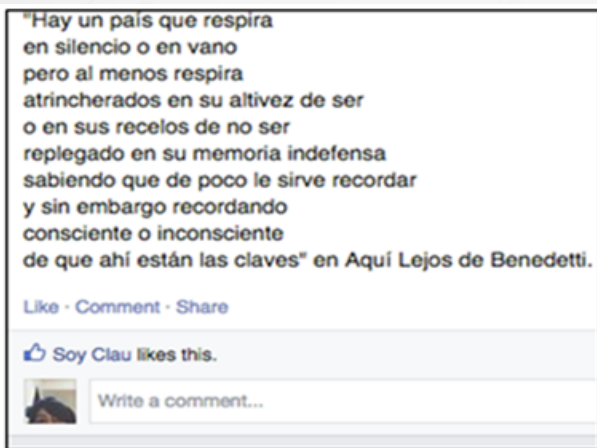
"Hay un país que respira
en silencio o en vano
pero al menos respira
atrincherados en su altivez de ser
o en sus recelos de no ser
replegado en su memoria indefensa
sabiendo que de poco le sirve recordar
y sin embargo recordando
consciente o inconsciente
de que ahí están las claves" en Aquí Lejos de Benedetti.

Like · Comment · Share

Soy Clau likes this.

Write a comment...